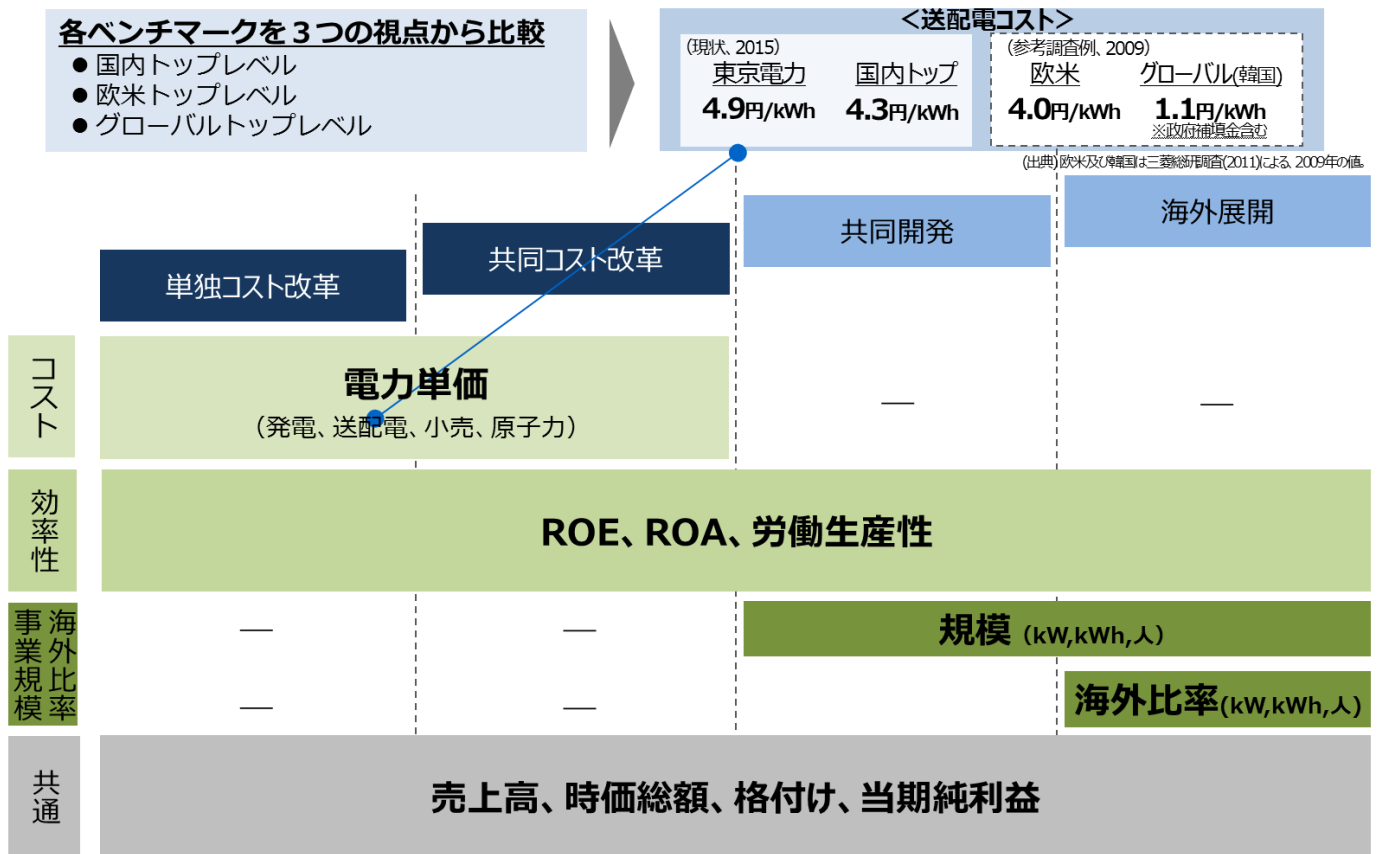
各ベンチマークを３つの視点から比較
● 国内トップレベル
● 欧米トップレベル
● グローバルトップレベル

＜送配電コスト＞
(現状、2015)
東京電力　4.9円/kWh
国内トップ　4.3円/kWh
(参考調査例、2009)
欧米　4.0円/kWh
グローバル(韓国)　1.1円/kWh
※政府補填金含む
(出典) 欧米及び韓国は三菱総研調査(2011)による、2009年の値。

単独コスト改革
共同コスト改革
共同開発
海外展開

コスト
電力単価
（発電、送配電、小売、原子力）
—
—

効率性
ROE、ROA、労働生産性

事業規模　海外比率
—
—
規模 (kW,kWh,人)
—
—
海外比率(kW,kWh,人)

共通
売上高、時価総額、格付け、当期純利益